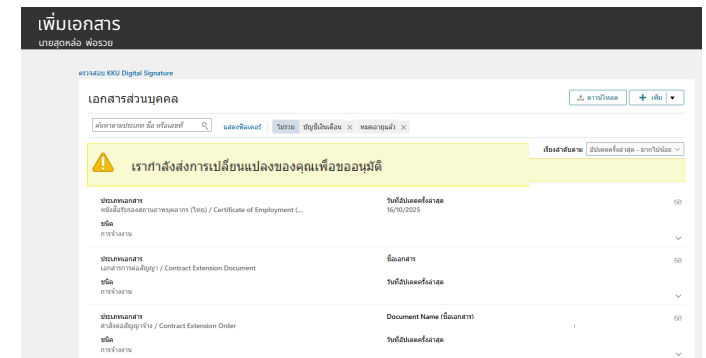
เพิ่มเอกสาร
นายสุดหล่อ พ่อรวย

ตรวจสอบ KKU Digital Signature

เอกสารส่วนบุคคล

ดาวน์โหลด

เพิ่ม

ค้นหาตามประเภท ชื่อ หรือเลขที่

แสดงฟิลเตอร์

ไม่รวม

บัญชีเงินเดือน ×

หมดอายุแล้ว ×

เรียงลำดับตาม

อัปเดตครั้งล่าสุด - มากไปน้อย

เรากำลังส่งการเปลี่ยนแปลงของคุณเพื่อขออนุมัติ

ประเภทเอกสาร
หนังสือรับรองสถานภาพบุคลากร (ไทย) / Certificate of Employment (...

วันที่อัปเดตครั้งล่าสุด
16/10/2025

ชนิด
การจ้างงาน

ประเภทเอกสาร
เอกสารการต่อสัญญา / Contract Extension Document

ชื่อเอกสาร

ชนิด
การจ้างงาน

วันที่อัปเดตครั้งล่าสุด

ประเภทเอกสาร
คำสั่งต่อสัญญาจ้าง / Contract Extension Order

Document Name (ชื่อเอกสาร)

ชนิด
การจ้างงาน

วันที่อัปเดตครั้งล่าสุด